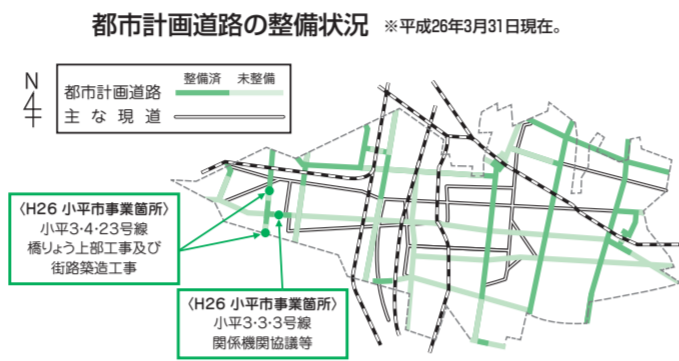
都市計画道路の整備状況 ※平成26年3月31日現在。

N

整備済 未整備

都市計画道路

主な現道

〈H26 小平市事業箇所〉
小平3·4·23号線
橋りょう上部工事及び
街路築造工事

〈H26 小平市事業箇所〉
小平3·3·3号線
関係機関協議等